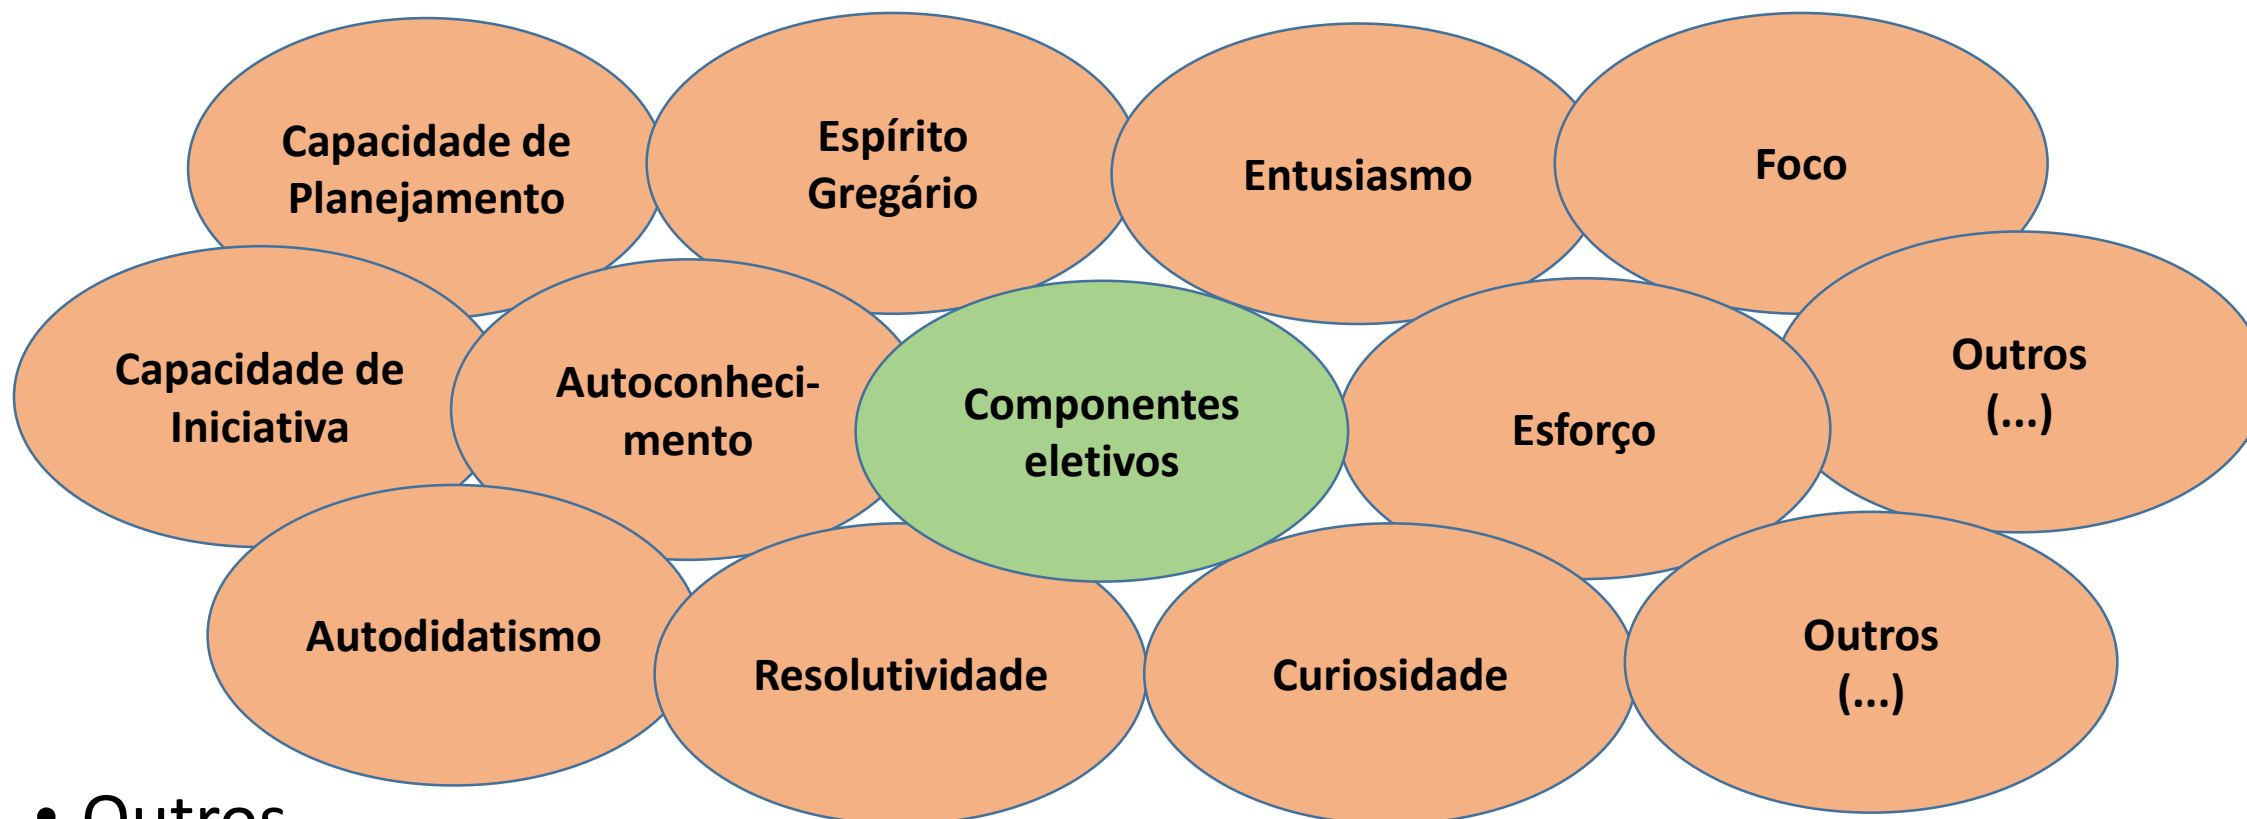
Capacidade de Planejamento

Espírito Gregário

Entusiasmo

Foco

Capacidade de Iniciativa

Autoconhecimento

Componentes eletivos

Esforço

Outros (...)

Autodidatismo

Resolutividade

Curiosidade

Outros (...)

• Outros